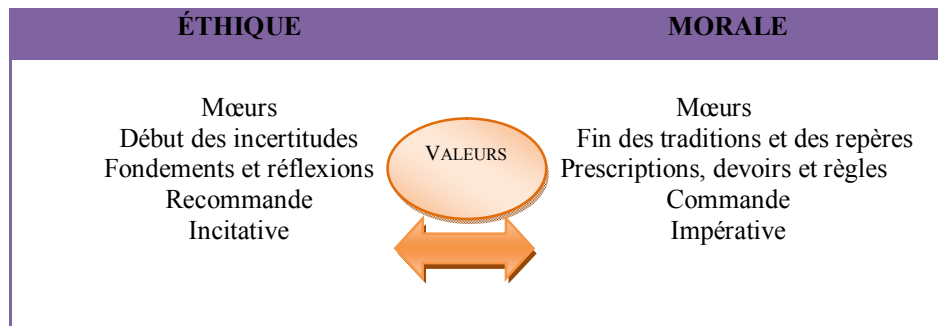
| ÉTHIQUE | MORALE |
|---|---|
| Mœurs<br>Début des incertitudes<br>Fondements et réflexions<br>Recommande<br>Incitative | Mœurs<br>Fin des traditions et des repères<br>Prescriptions, devoirs et règles<br>Commande<br>Impérative |

VALEURS